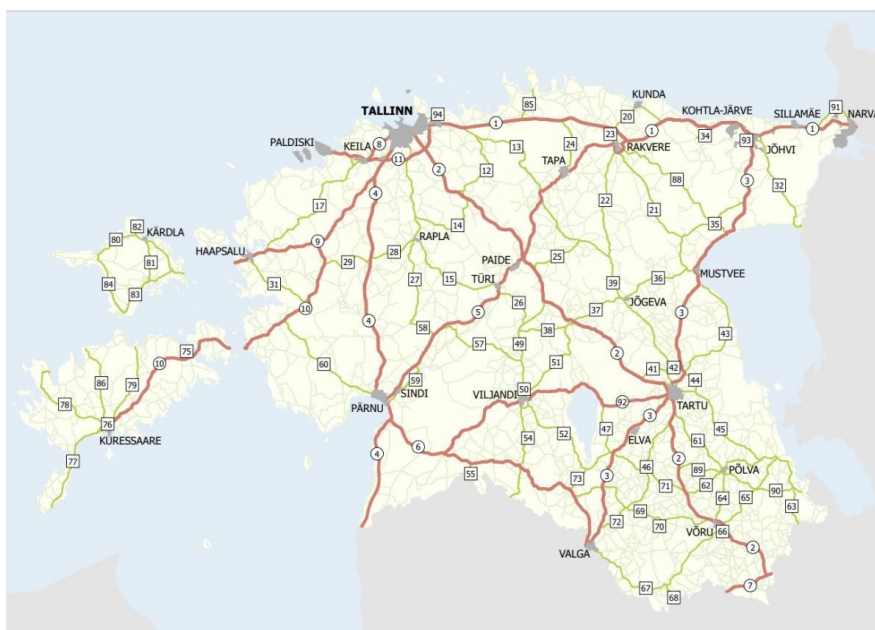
TALLINN
94
85
1
KUNDA
20
KOHTLA-JÄRVE
SILLAMÄE
91
NARVA
PALDISKI
KEILA
8
11
13
24
TAPA
23
RAKVERE
1
34
93
JÕHVI
1
2
12
3
32
88
4
22
21
17
KÄRDLA
82
80
81
84
83
HAAPSALU
9
RAPLA
14
28
29
PAIDE
25
35
TÜRI
15
27
36
MUSTVEE
31
10
26
39
JÕGEVA
5
37
3
43
4
58
38
10
75
57
49
2
86
79
60
51
41
42
44
59
SINDI
78
50
VILJANDI
92
TARTU
76
KURESSAARE
PÄRNU
3
47
45
ELVA
61
77
4
6
54
52
2
89
PÕLVA
46
55
73
3
71
62
90
65
64
69
63
72
70
VÕRU
66
VALGA
2
67
68
7